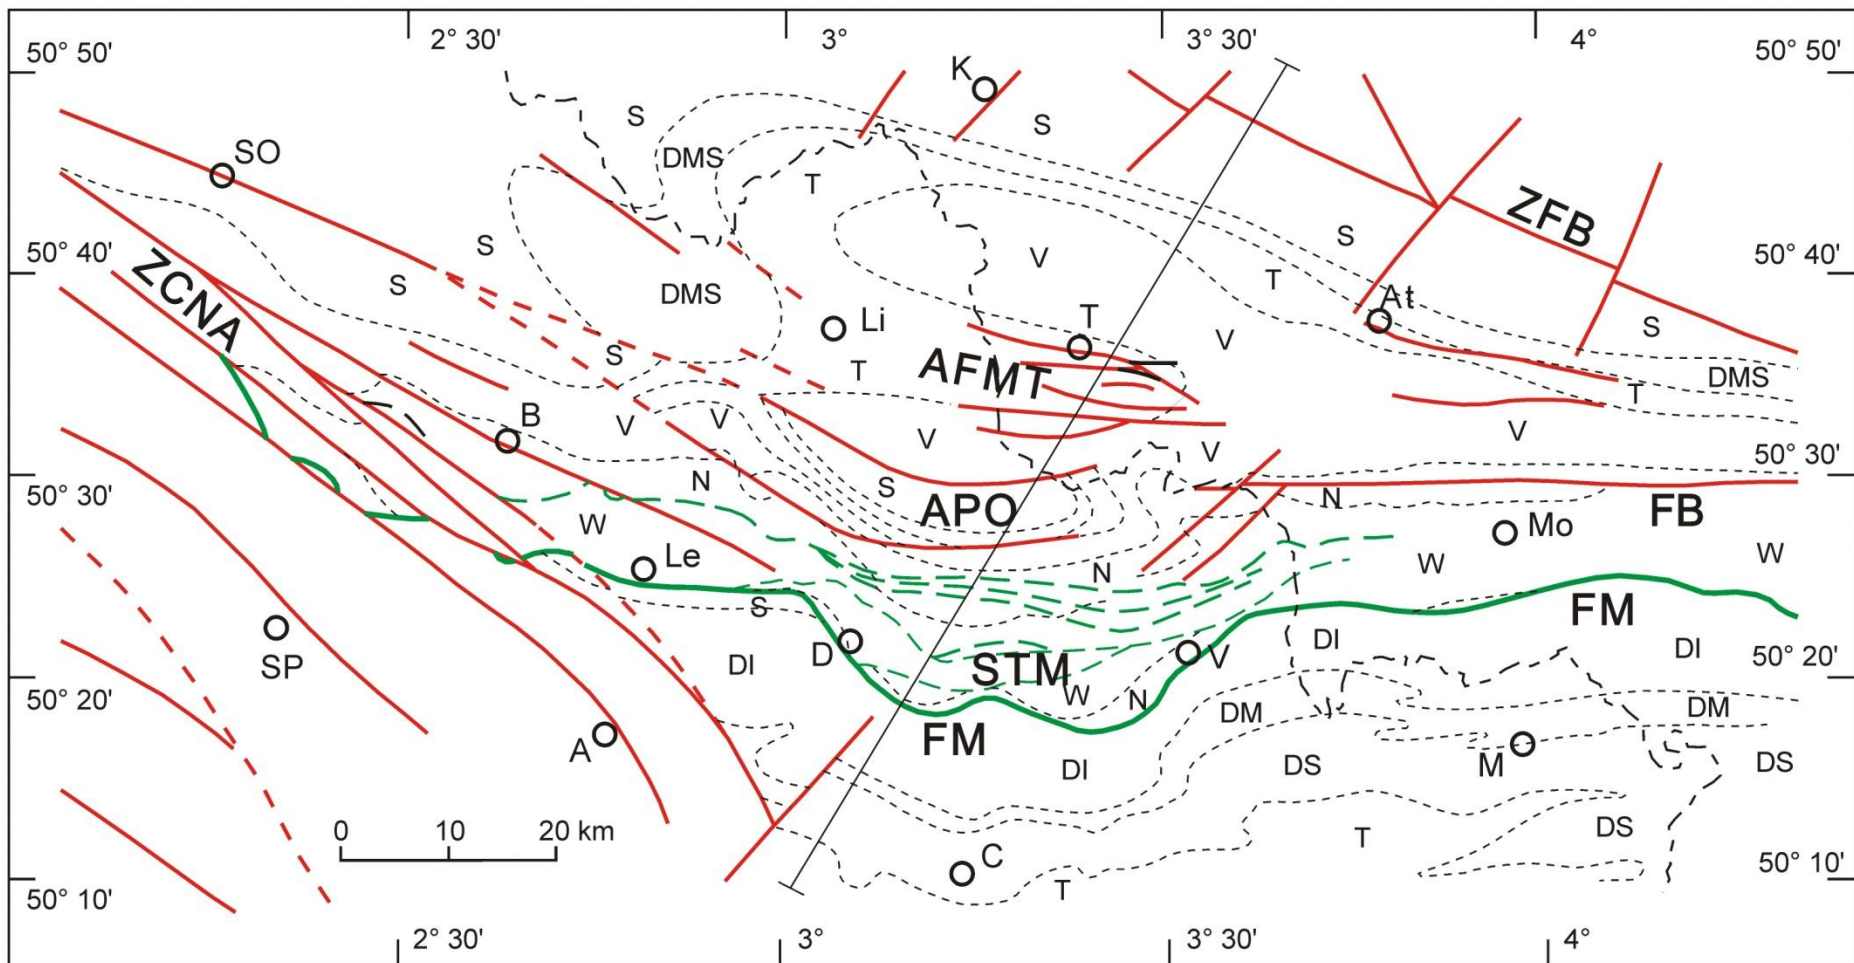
2° 30'
3°
3° 30'
4°
50° 50'
50° 50'
K
S
S
SO
DMS
T
ZFB
S
50° 40'
S
V
S
T
50° 40'
ZCNA
S
DMS
Li
T
At
S
V
S
T
AFMT
DMS
T
B
V
V
V
T
V
V
50° 30'
N
S
N
50° 30'
APO
FB
W
Mo
W
Le
N
W
S
FM
DI
D
DI
V
DI
SP
STM
50° 20'
50° 20'
W
N
DM
DM
A
FM
DI
DS
M
DS
0
10
20 km
DS
T
C
50° 10'
T
50° 10'
2° 30'
3°
3° 30'
4°